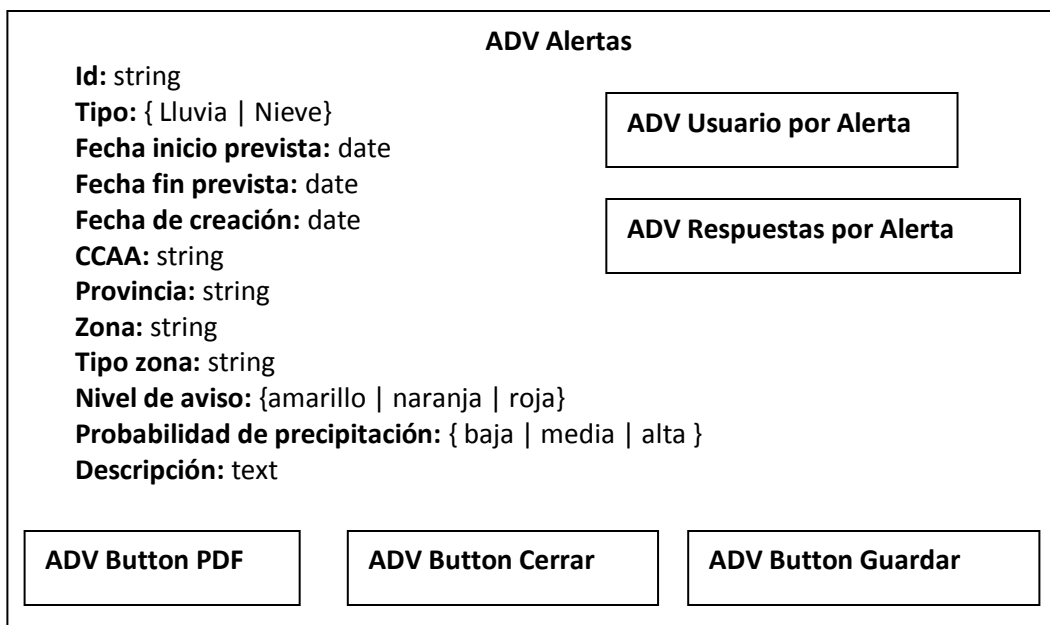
ADV Alertas

Id: string
Tipo: { Lluvia | Nieve}
Fecha inicio prevista: date
Fecha fin prevista: date
Fecha de creación: date
CCAA: string
Provincia: string
Zona: string
Tipo zona: string
Nivel de aviso: {amarillo | naranja | roja}
Probabilidad de precipitación: { baja | media | alta }
Descripción: text

ADV Usuario por Alerta

ADV Respuestas por Alerta

ADV Button PDF

ADV Button Cerrar

ADV Button Guardar